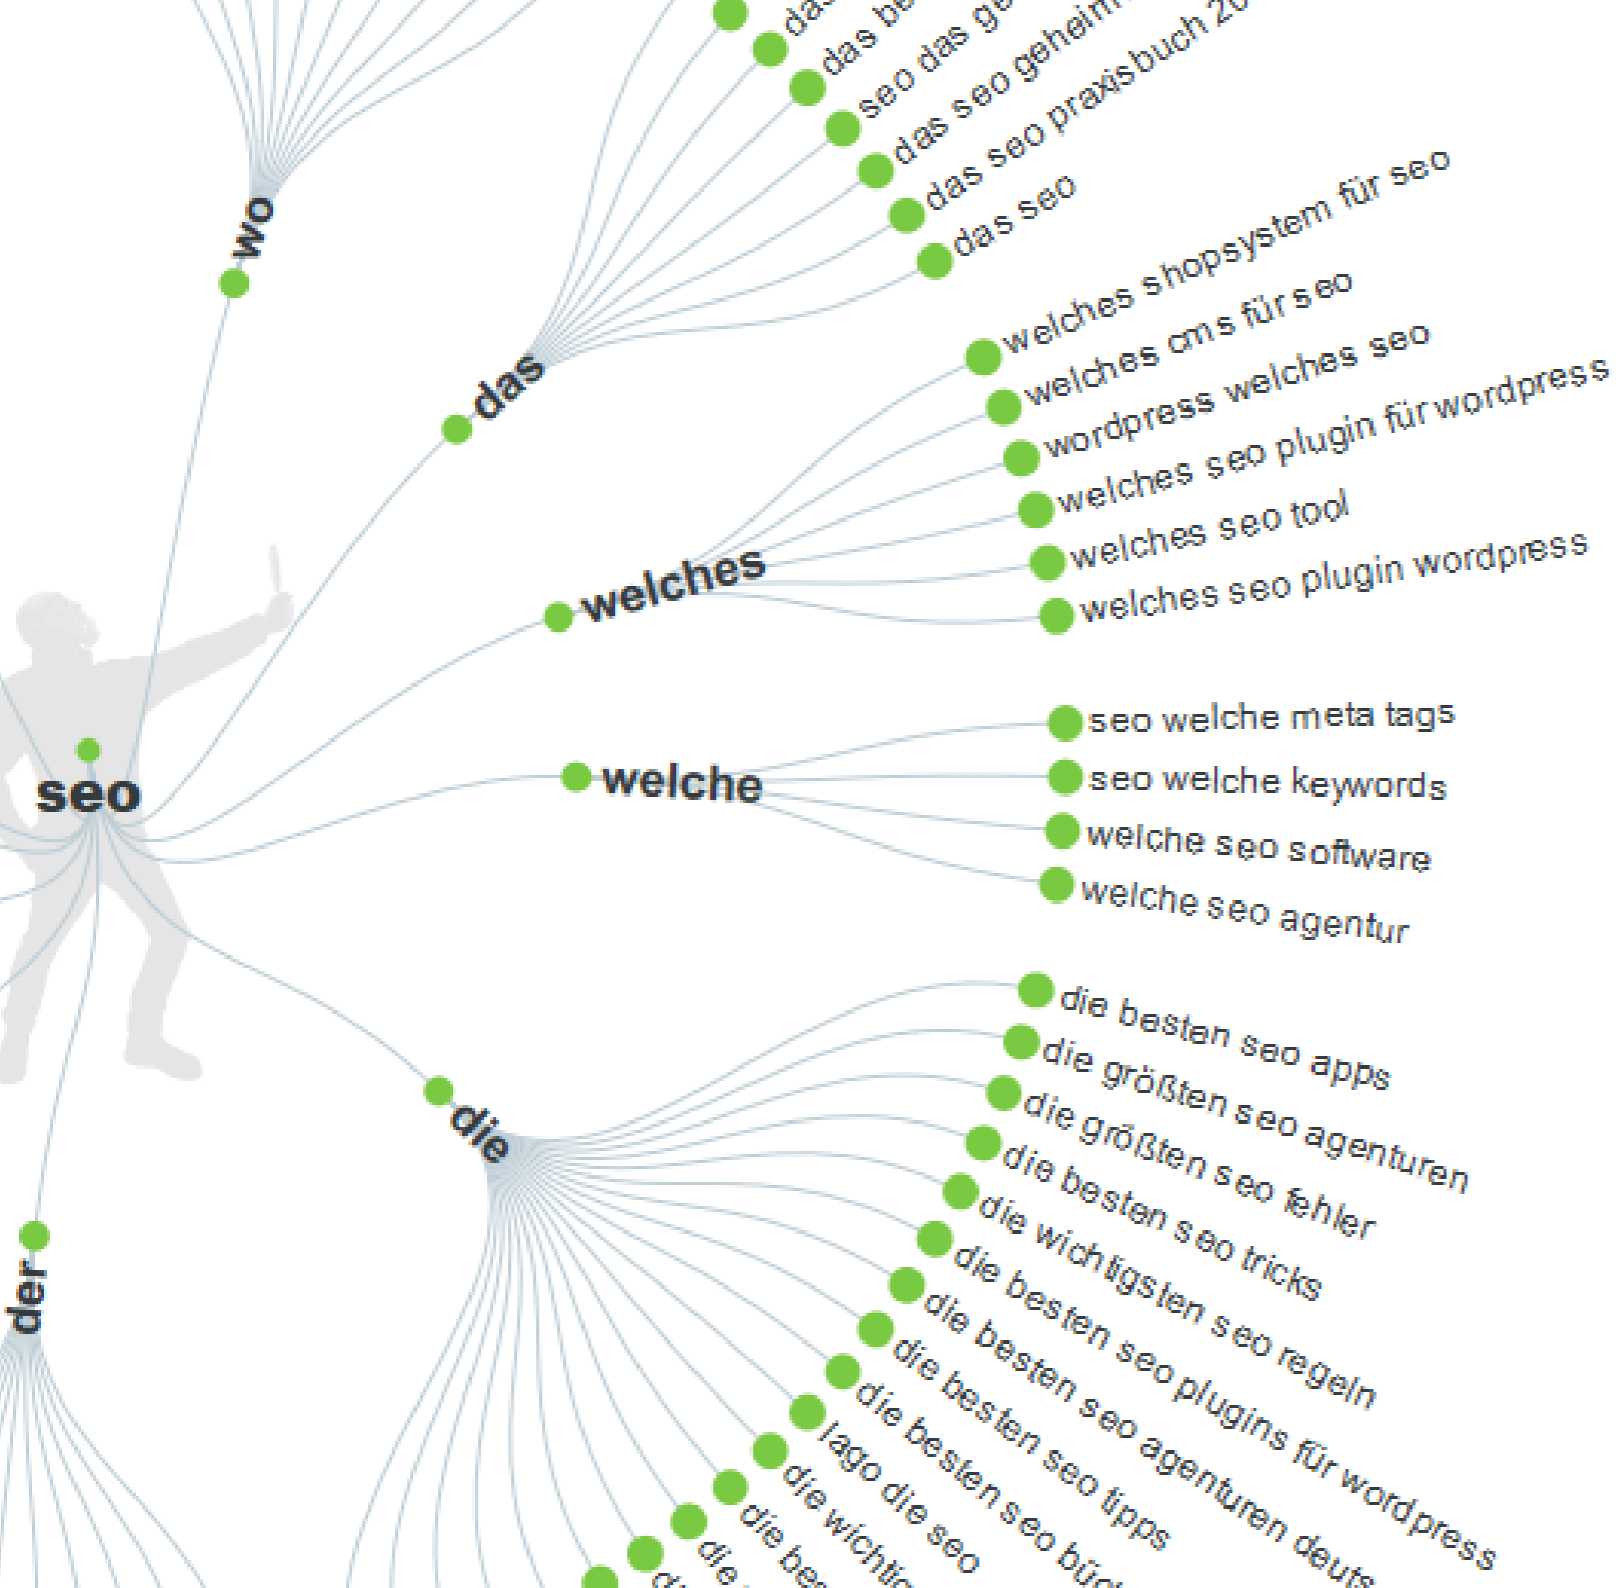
wo

das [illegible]
das be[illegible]
seo das geheim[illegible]
das seo praxisbuch 20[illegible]
das seo
das seo

das

welches shopsystem für seo
welches cms für seo
wordpress welches seo
welches seo plugin für wordpress
welches seo tool
welches seo plugin wordpress

welches

seo

seo welche meta tags
seo welche keywords
welche seo software
welche seo agentur

welche

die besten seo apps
die größten seo agenturen
die größten seo fehler
die besten seo tricks
die wichtigsten seo regeln
die besten seo plugins für wordpress
die besten seo agenturen deuts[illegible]
die besten seo tipps
die besten seo büc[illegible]
lago die seo
die wichtig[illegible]
die be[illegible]
die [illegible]
d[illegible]

die

der